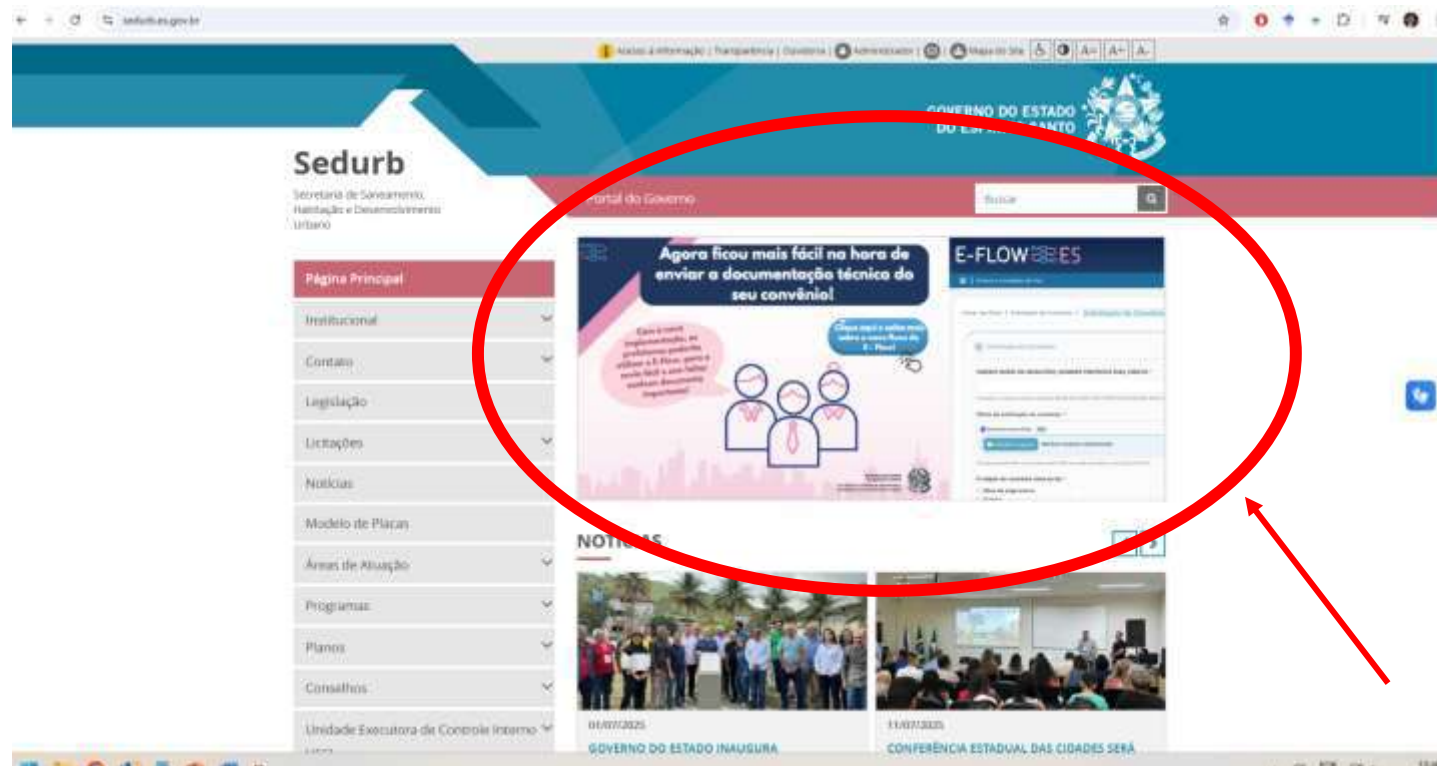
sedurb.es.gov.br

Acesso à Informação | Transparência | Ouvidoria | Administrador | Mapa do Site | A+ | A-

GOVERNO DO ESTADO DO ESPÍRITO SANTO

Sedurb

Secretaria de Saneamento, Habitação e Desenvolvimento Urbano

Portal do Governo

Buscar

Agora ficou mais fácil na hora de enviar a documentação técnica do seu convênio!

Com a nova implementação, os prefeitos poderão utilizar o E-flow, para o envio fácil e com tudo mais simples dos documentos importantes!

Clique aqui e saiba mais sobre o novo fluxo do E-Flow!

E-FLOW ES

Página Principal

Institucional

Contato

Legislação

Licitações

Notícias

Modelo de Placas

Áreas de Atuação

Programas

Planos

Conselhos

Unidade Executora de Controle Interno

NOTÍCIAS

01/07/2025

GOVERNO DO ESTADO INAUGURA

11/07/2025

CONFERÊNCIA ESTADUAL DAS CIDADES SERÁ